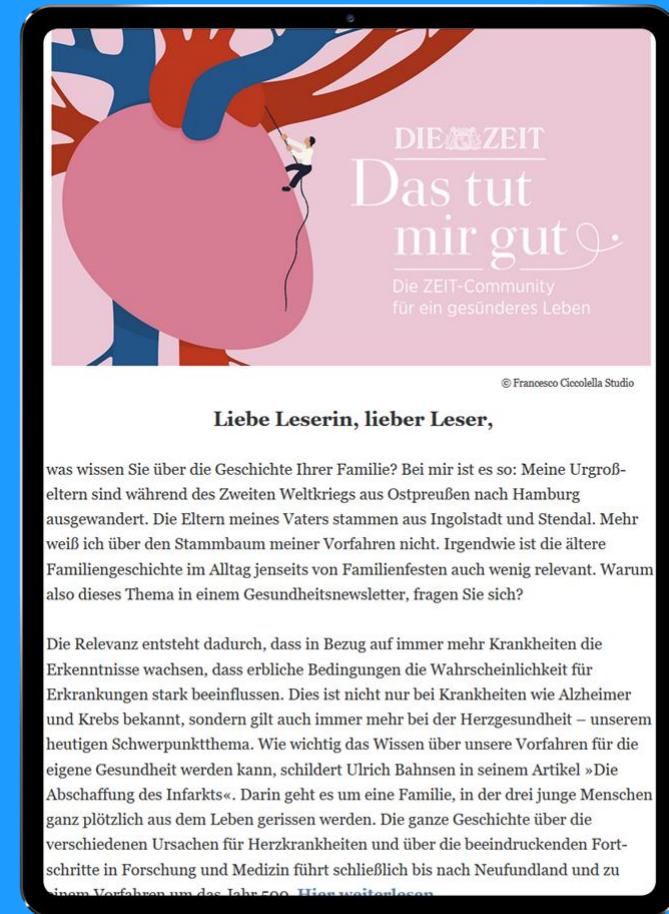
DIE ZEIT
Das tut mir gut
Die ZEIT-Community für ein gesünderes Leben

© Francesco Ciccolella Studio

Liebe Leserin, lieber Leser,

was wissen Sie über die Geschichte Ihrer Familie? Bei mir ist es so: Meine Urgroßeltern sind während des Zweiten Weltkriegs aus Ostpreußen nach Hamburg ausgewandert. Die Eltern meines Vaters stammen aus Ingolstadt und Stendal. Mehr weiß ich über den Stammbaum meiner Vorfahren nicht. Irgendwie ist die ältere Familiengeschichte im Alltag jenseits von Familienfesten auch wenig relevant. Warum also dieses Thema in einem Gesundheitsnewsletter, fragen Sie sich?

Die Relevanz entsteht dadurch, dass in Bezug auf immer mehr Krankheiten die Erkenntnisse wachsen, dass erbliche Bedingungen die Wahrscheinlichkeit für Erkrankungen stark beeinflussen. Dies ist nicht nur bei Krankheiten wie Alzheimer und Krebs bekannt, sondern gilt auch immer mehr bei der Herzgesundheit – unserem heutigen Schwerpunktthema. Wie wichtig das Wissen über unsere Vorfahren für die eigene Gesundheit werden kann, schildert Ulrich Bahnsen in seinem Artikel »Die Abschaffung des Infarkts«. Darin geht es um eine Familie, in der drei junge Menschen ganz plötzlich aus dem Leben gerissen werden. Die ganze Geschichte über die verschiedenen Ursachen für Herzkrankheiten und über die beeindruckenden Fortschritte in Forschung und Medizin führt schließlich bis nach Neufundland und zu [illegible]